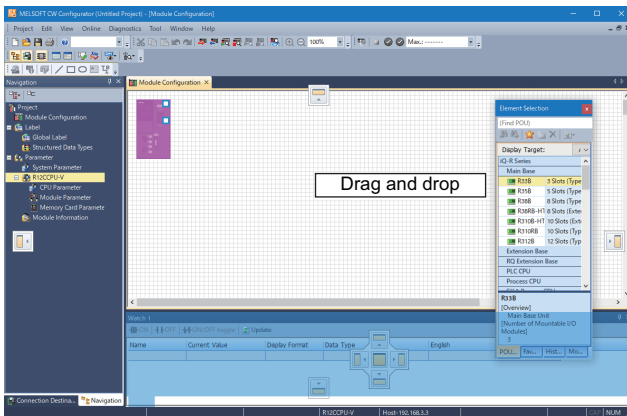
MELSOFT GX Configurator (Untitled Project) - [Module Configuration]

Project Edit View Online Diagnostics Tool Window Help

100%

Max.: --------

Navigation

Module Configuration ×

Project
Module Configuration
Label
Global Label
Structured Data Types
Parameter
System Parameter
R12CCPU-V
CPU Parameter
Module Parameter
Memory Card Parameter
Module Information

Drag and drop

Element Selection

(Find POU)

Display Target:

iQ-R Series
Main Base
R33B 3 Slots (Type
R35B 5 Slots (Type
R38B 8 Slots (Type
R38RB-HT 8 Slots (Exte
R310RB-HT 10 Slots (Exte
R310RB 10 Slots (Typ
R312B 12 Slots (Typ
Extension Base
RQ Extension Base
PLC CPU
Process CPU

R33B
[Overview]
Main Base Unit
[Number of Mountable I/O Modules]
3

POU... Fav... Hist... Mo...

Watch 1

ON OFF ON/OFF toggle Update

Name Current Value Display Format Data Type English

Connection Destina... Navigation

R12CCPU-V Host:192.168.3.3 CAP NUM